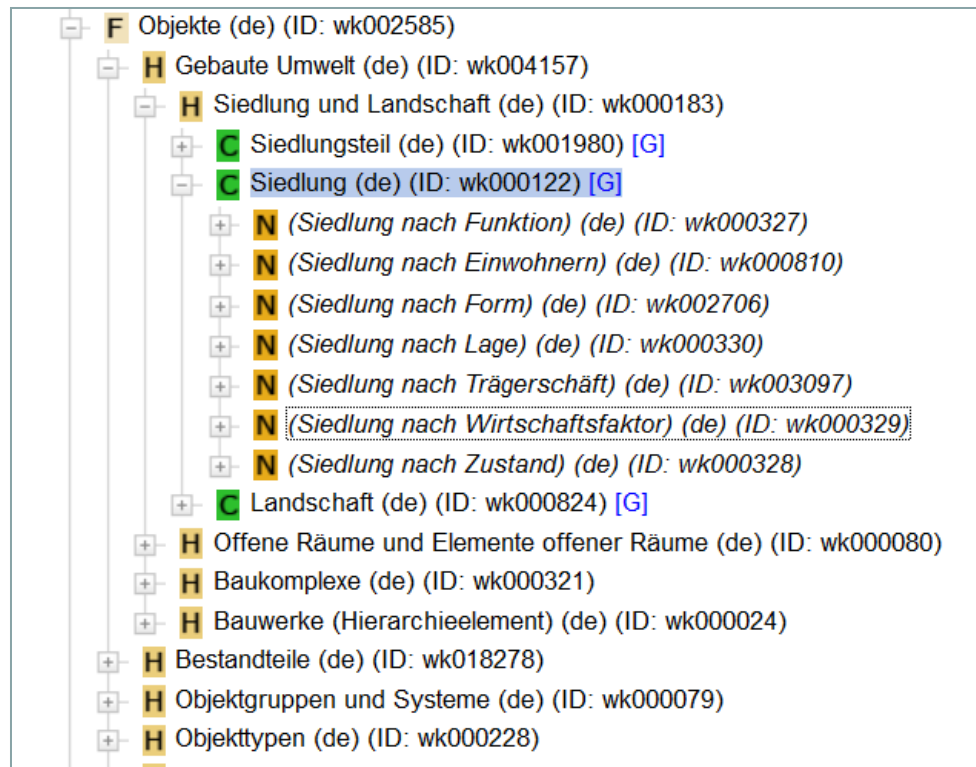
F Objekte (de) (ID: wk002585)
H Gebaute Umwelt (de) (ID: wk004157)
H Siedlung und Landschaft (de) (ID: wk000183)
C Siedlungsteil (de) (ID: wk001980) [G]
C Siedlung (de) (ID: wk000122) [G]
N (Siedlung nach Funktion) (de) (ID: wk000327)
N (Siedlung nach Einwohnern) (de) (ID: wk000810)
N (Siedlung nach Form) (de) (ID: wk002706)
N (Siedlung nach Lage) (de) (ID: wk000330)
N (Siedlung nach Trägerschäft) (de) (ID: wk003097)
N (Siedlung nach Wirtschaftsfaktor) (de) (ID: wk000329)
N (Siedlung nach Zustand) (de) (ID: wk000328)
C Landschaft (de) (ID: wk000824) [G]
H Offene Räume und Elemente offener Räume (de) (ID: wk000080)
H Baukomplexe (de) (ID: wk000321)
H Bauwerke (Hierarchieelement) (de) (ID: wk000024)
H Bestandteile (de) (ID: wk018278)
H Objektgruppen und Systeme (de) (ID: wk000079)
H Objekttypen (de) (ID: wk000228)